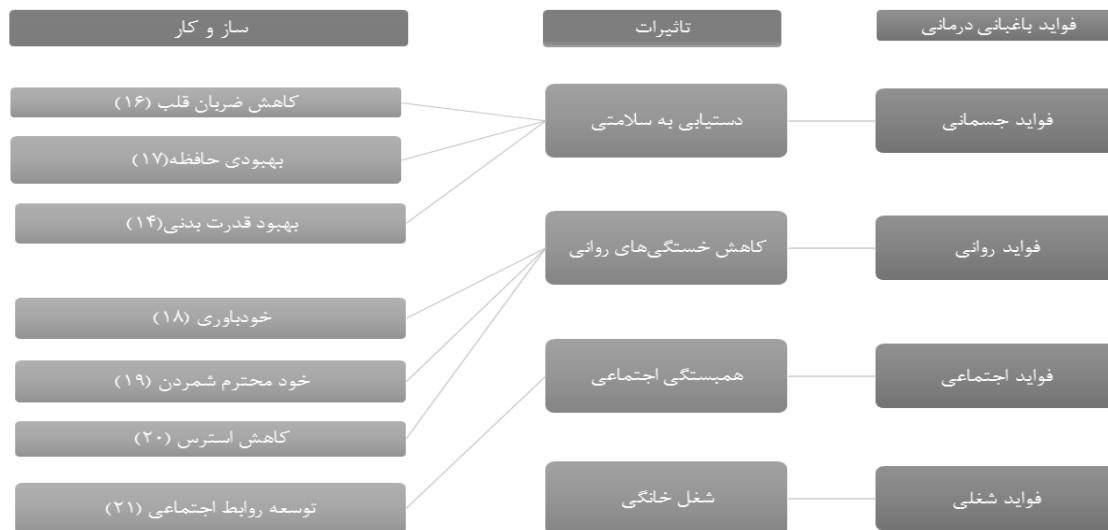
فواید باغبانی درمانی

تاثیرات

ساز و کار

فواید جسمانی

دستیابی به سلامتی

کاهش ضربان قلب (۱۶)

بهبودی حافظه(۱۷)

بهبود قدرت بدنی(۱۴)

فواید روانی

کاهش خستگی‌های روانی

خودباوری (۱۸)

خود محترم شمردن (۱۹)

کاهش استرس (۲۰)

فواید اجتماعی

همبستگی اجتماعی

توسعه روابط اجتماعی (۲۱)

فواید شغلی

شغل خانگی